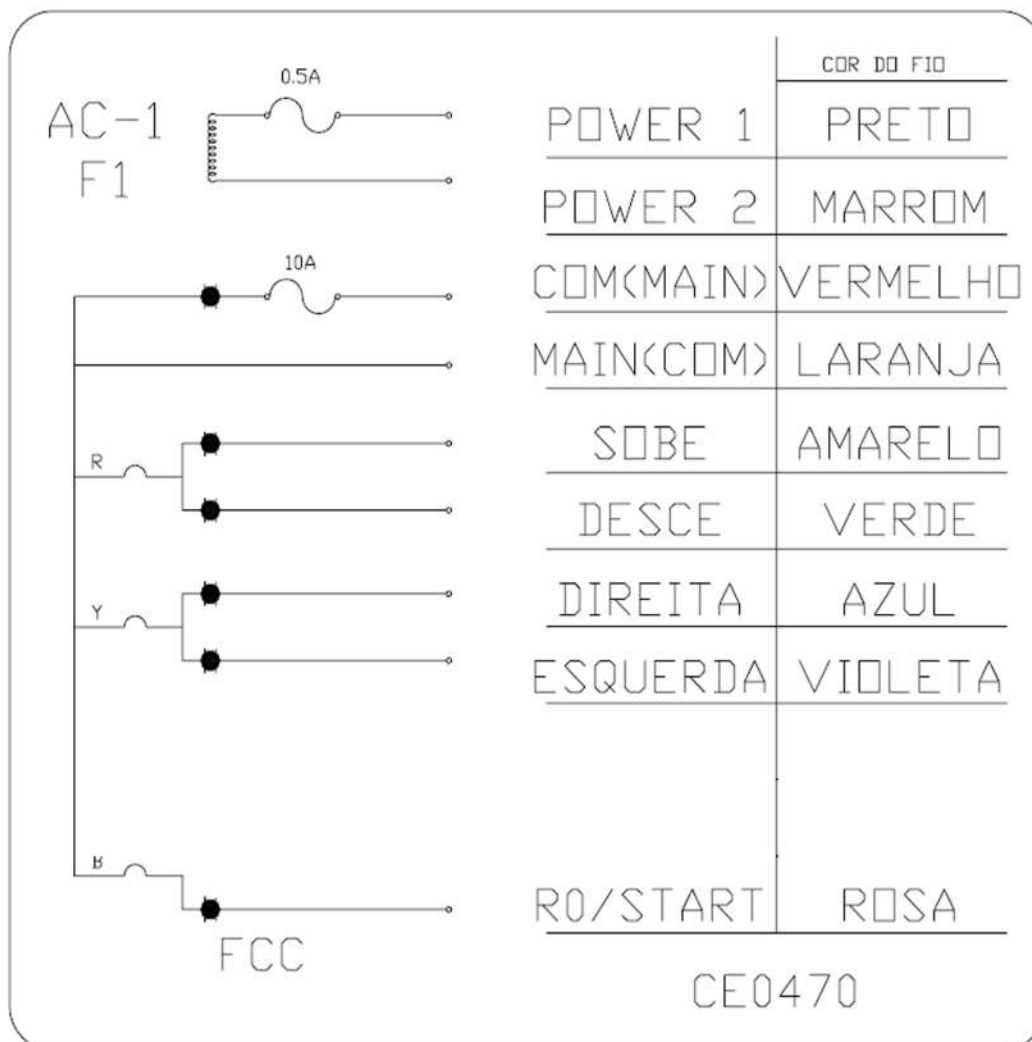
AC-1
F1

0.5A

10A

R

Y

B

FCC

| | COR DO FIO |
|---|---|
| POWER 1 | PRETO |
| POWER 2 | MARROM |
| COM(MAIN) | VERMELHO |
| MAIN(COM) | LARANJA |
| SOBE | AMARELO |
| DESCE | VERDE |
| DIREITA | AZUL |
| ESQUERDA | VIOLETA |
| RO/START | ROSA |

CE0470